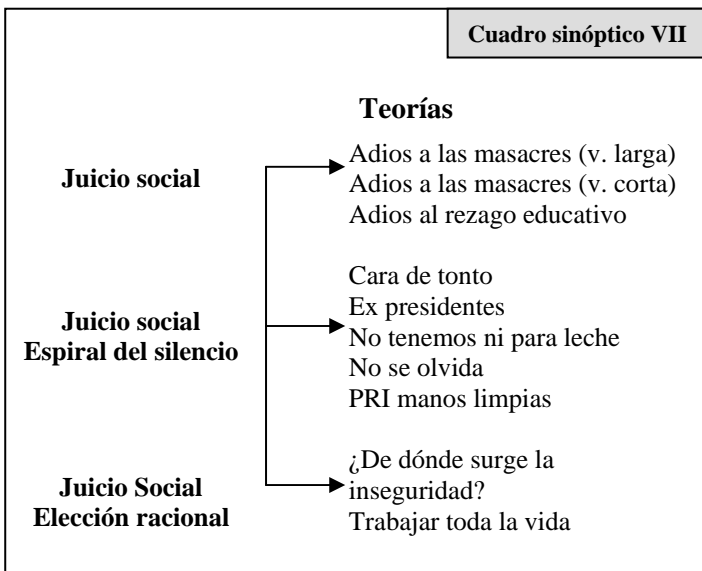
Cuadro sinóptico VII

Teorías

Juicio social

Adios a las masacres (v. larga)
Adios a las masacres (v. corta)
Adios al rezago educativo

Juicio social
Espiral del silencio

Cara de tonto
Ex presidentes
No tenemos ni para leche
No se olvida
PRI manos limpias

Juicio Social
Elección racional

¿De dónde surge la inseguridad?
Trabajar toda la vida